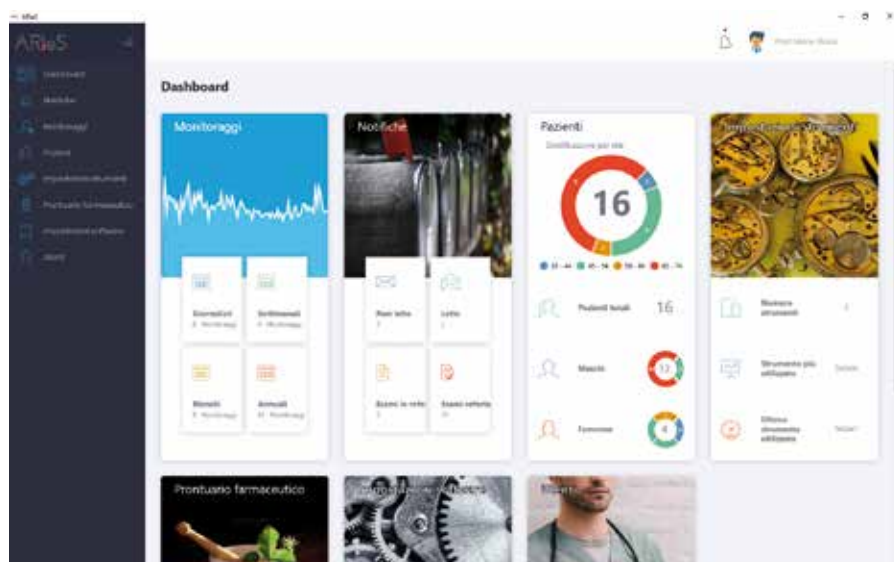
ARIeS

Dashboard

Monitoraggi

Giornalieri
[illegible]

Settimanali
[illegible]

Mensili
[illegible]

Annuali
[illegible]

Notifiche

Non lette
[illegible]

Lette
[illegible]

Esami in corso
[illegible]

Esami refertati
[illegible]

Pazienti

Distribuzione per età

16

Pazienti totali 16

Maschi 12

Femmine 4

Bisogno strumenti

Strumento più utilizzato

Ultimo strumento utilizzato

Prontuario farmaceutico

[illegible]

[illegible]